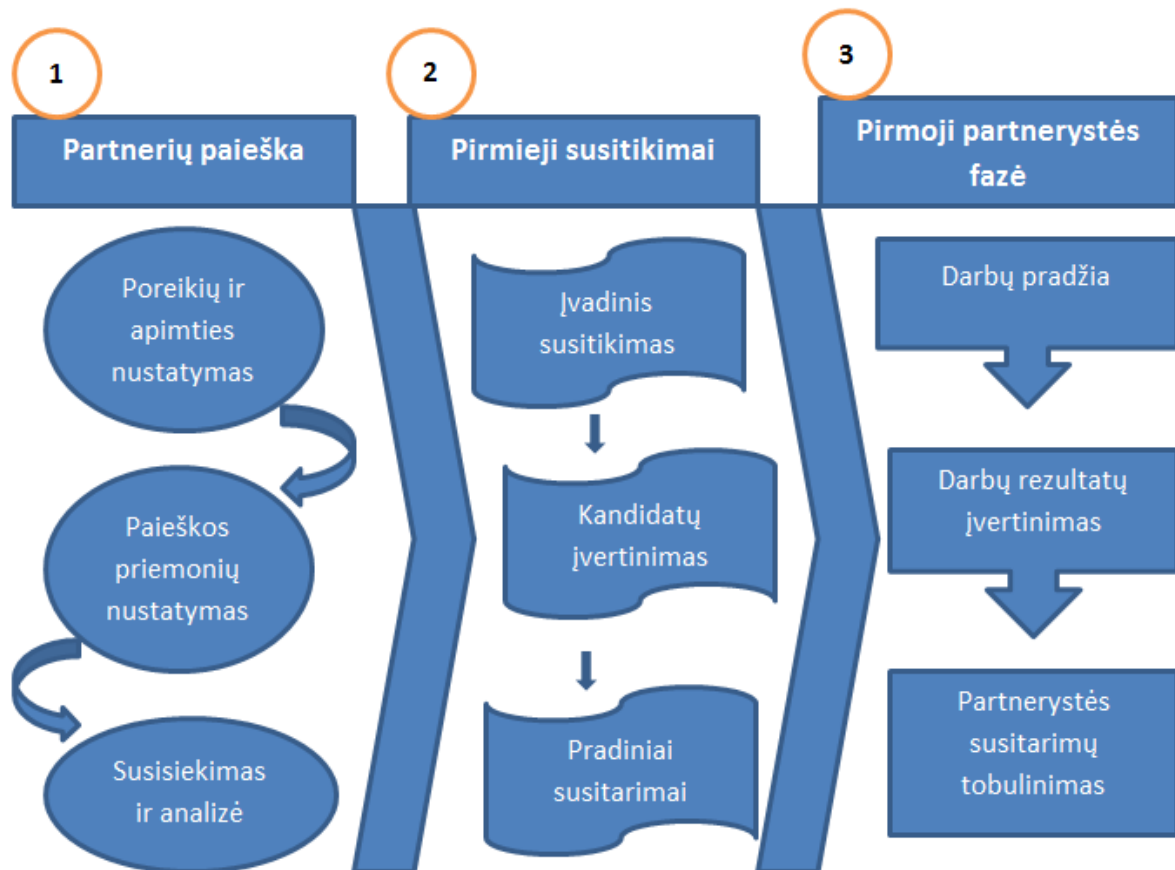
1

Partnerių paieška

Poreikių ir apimties nustatymas

Paieškos priemonių nustatymas

Susisiekimas ir analizė

2

Pirmieji susitikimai

Įvadinis susitikimas

Kandidatų įvertinimas

Pradiniai susitarimai

3

Pirmoji partnerystės fazė

Darbų pradžia

Darbų rezultatų įvertinimas

Partnerystės susitarimų tobulinimas